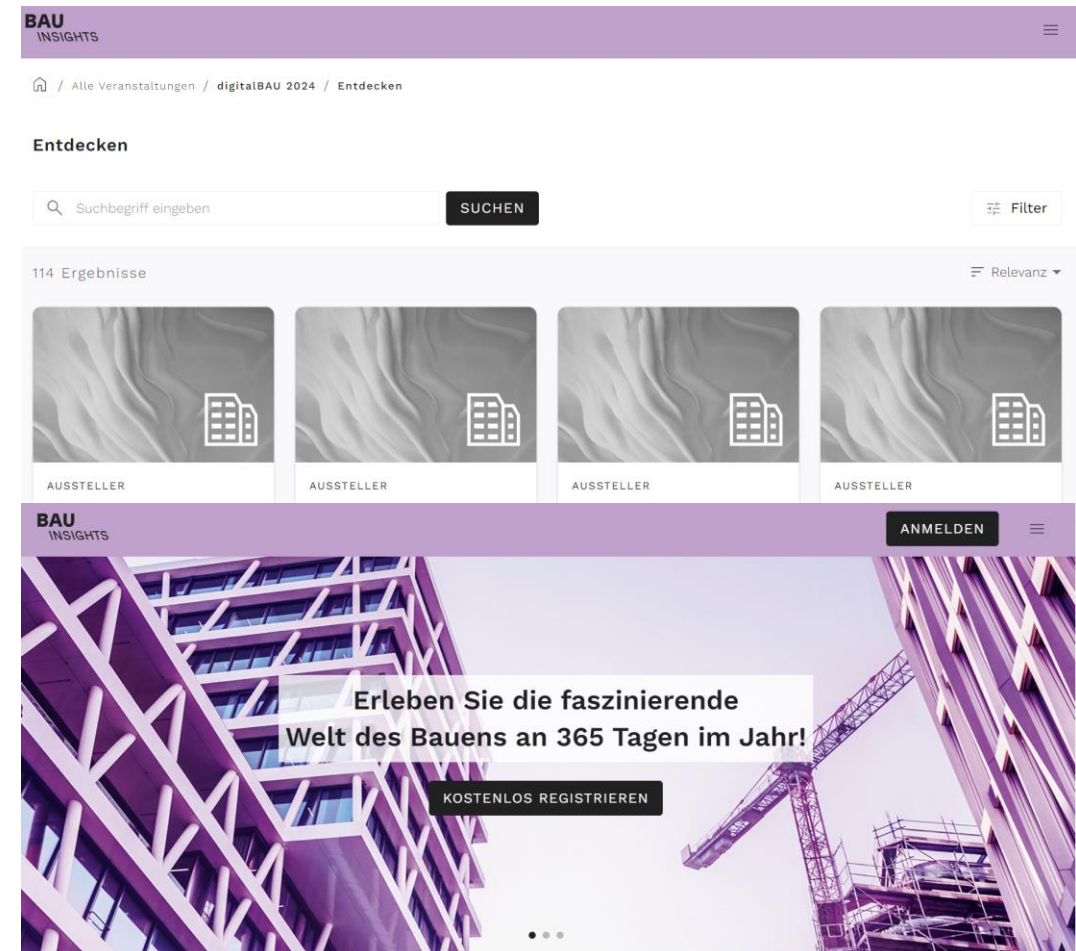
BAU
INSIGHTS

/ Alle Veranstaltungen / digitalBAU 2024 / Entdecken

Entdecken

Suchbegriff eingeben

SUCHEN

Filter

114 Ergebnisse

Relevanz

AUSSTELLER

AUSSTELLER

AUSSTELLER

AUSSTELLER

BAU
INSIGHTS

ANMELDEN

Erleben Sie die faszinierende Welt des Bauens an 365 Tagen im Jahr!

KOSTENLOS REGISTRIEREN